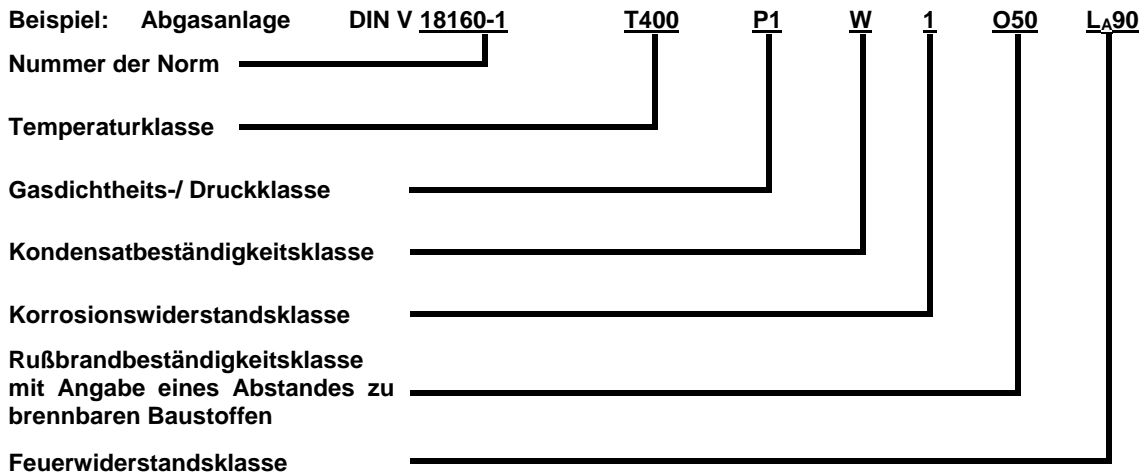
Beispiel: Abgasanlage DIN V 18160-1 T400 P1 W 1 O50 $L_A90$

Nummer der Norm

Temperaturklasse

Gasdichtheits-/ Druckklasse

Kondensatbeständigkeitsklasse

Korrosionswiderstandsklasse

Rußbrandbeständigkeitsklasse mit Angabe eines Abstandes zu brennbaren Baustoffen

Feuerwiderstandsklasse